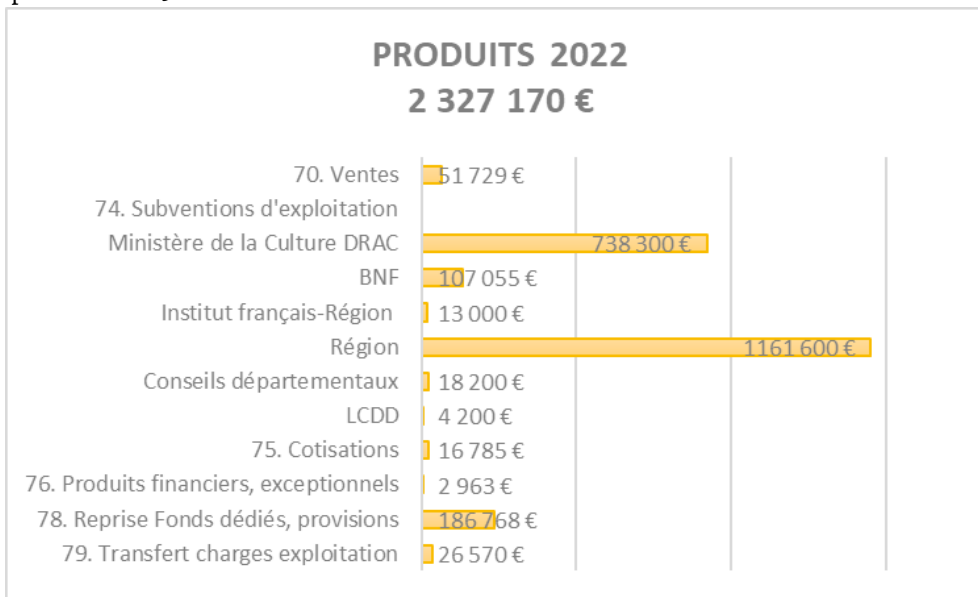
PRODUITS 2022
2 327 170 €

70. Ventes 51 729 €
74. Subventions d'exploitation
Ministère de la Culture DRAC 738 300 €
BNF 107 055 €
Institut français-Région 13 000 €
Région 1161 600 €
Conseils départementaux 18 200 €
LCDD 4 200 €
75. Cotisations 16 785 €
76. Produits financiers, exceptionnels 2 963 €
78. Reprise Fonds dédiés, provisions 186 768 €
79. Transfert charges exploitation 26 570 €